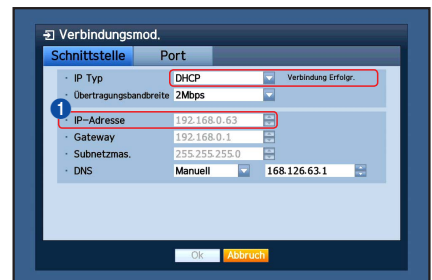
Verbindungsmod.

Schnittstelle Port

· IP Typ DHCP Verbindung Erfolgr.

· Übertragungsbandbreite 2Mbps

1

· IP-Adresse 192.168.0.63

· Gateway 192.168.0.1

· Subnetzmas. 255.255.255.0

· DNS Manuell 168.126.63.1

Ok Abbruch